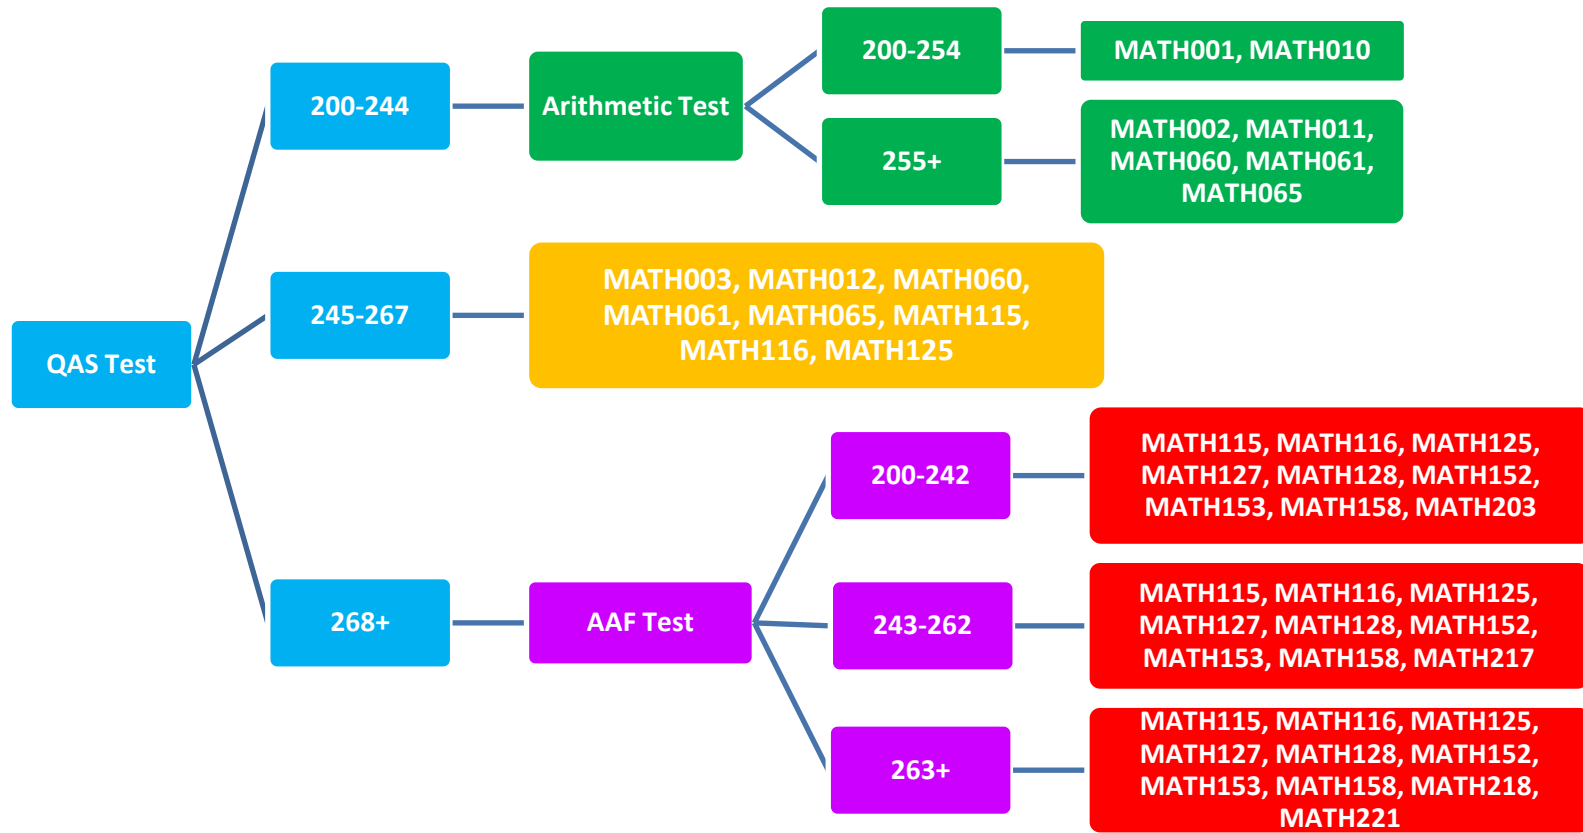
QAS Test

200-244

Arithmetic Test

200-254

MATH001, MATH010

255+

MATH002, MATH011, MATH060, MATH061, MATH065

245-267

MATH003, MATH012, MATH060, MATH061, MATH065, MATH115, MATH116, MATH125

268+

AAF Test

200-242

MATH115, MATH116, MATH125, MATH127, MATH128, MATH152, MATH153, MATH158, MATH203

243-262

MATH115, MATH116, MATH125, MATH127, MATH128, MATH152, MATH153, MATH158, MATH217

263+

MATH115, MATH116, MATH125, MATH127, MATH128, MATH152, MATH153, MATH158, MATH218, MATH221